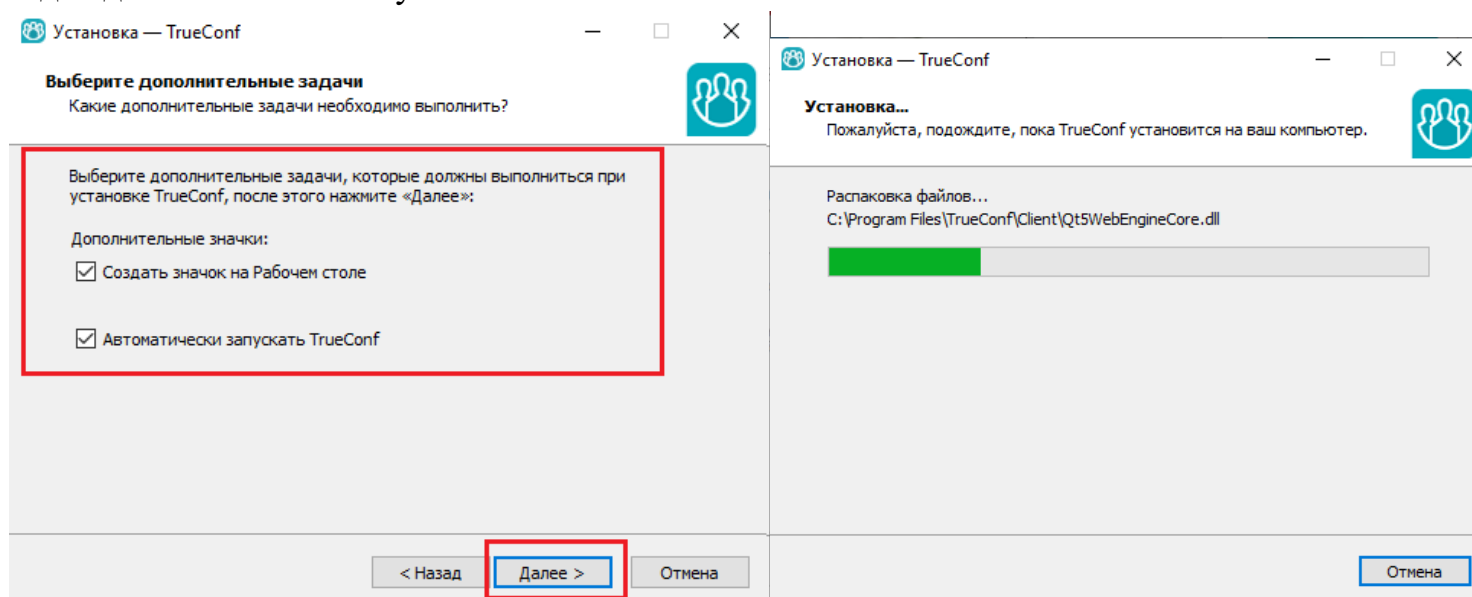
Установка — TrueConf

Выберите дополнительные задачи
Какие дополнительные задачи необходимо выполнить?

Выберите дополнительные задачи, которые должны выполниться при установке TrueConf, после этого нажмите «Далее»:

Дополнительные значки:
Создать значок на Рабочем столе

Автоматически запускать TrueConf

< Назад
Далее >
Отмена

Установка — TrueConf

Установка...
Пожалуйста, подождите, пока TrueConf установится на ваш компьютер.

Распаковка файлов...
C:\Program Files\TrueConf\Client\Qt5WebEngineCore.dll

Отмена